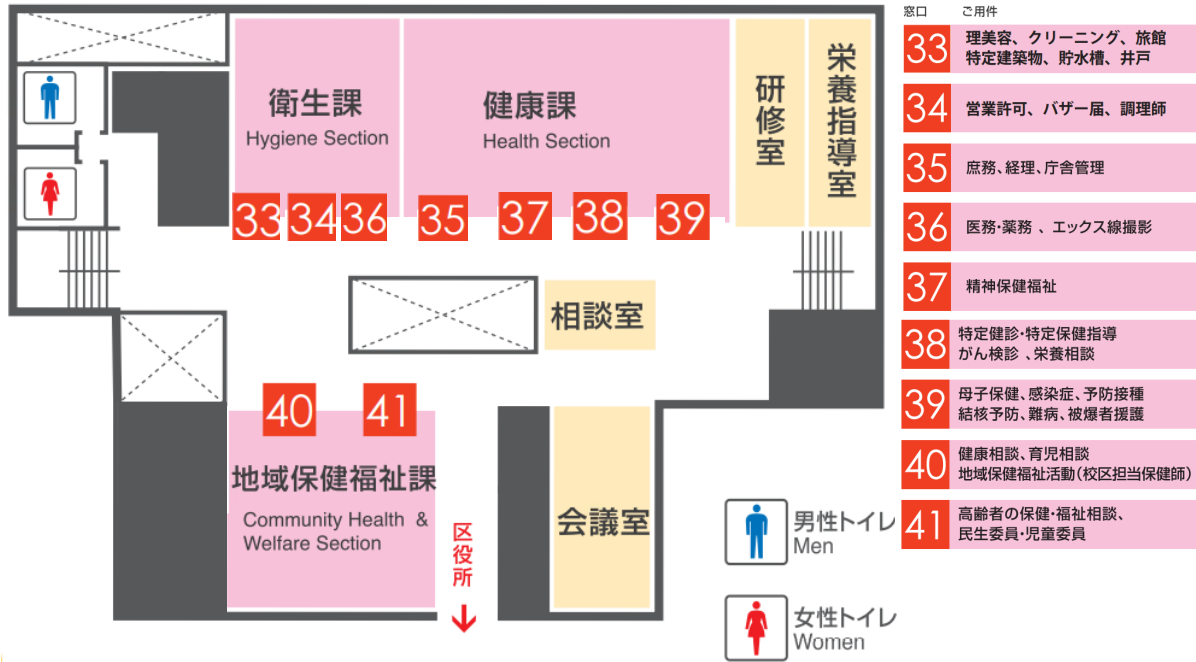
衛生課
Hygiene Section

健康課
Health Section

研修室

栄養指導室

33 34 36 35 37 38 39

相談室

40 41

地域保健福祉課
Community Health & Welfare Section

区役所

会議室

男性トイレ
Men

女性トイレ
Women

窓口 ご用件

33 理美容、クリーニング、旅館 特定建築物、貯水槽、井戸

34 営業許可、バザー届、調理師

35 庶務、経理、庁舎管理

36 医務・薬務 、エックス線撮影

37 精神保健福祉

38 特定健診・特定保健指導 がん検診 、栄養相談

39 母子保健、感染症、予防接種 結核予防、難病、被爆者援護

40 健康相談、育児相談 地域保健福祉活動(校区担当保健師)

41 高齢者の保健・福祉相談、 民生委員・児童委員